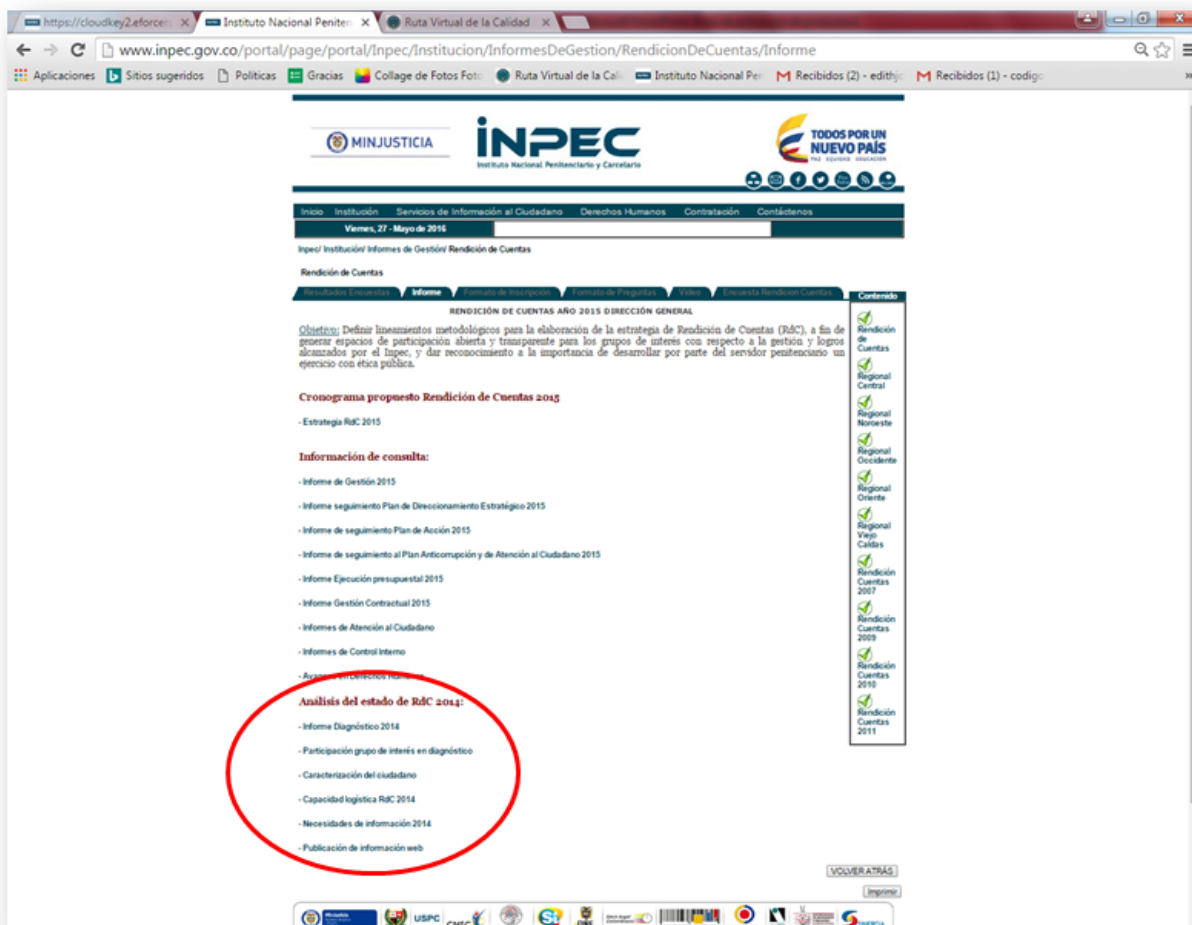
https://cloudkey2.eforce ×
Instituto Nacional Peniten ×
Ruta Virtual de la Calidad ×

www.inpec.gov.co/portal/page/portal/Inpec/Institucion/InformesDeGestion/RendicionDeCuentas/Informe

Aplicaciones | Sitios sugeridos | Politicas | Gracias | Collage de Fotos Foto | Ruta Virtual de la Cali | Instituto Nacional Per | Recibidos (2) - edithjo | Recibidos (1) - codigo

MINJUSTICIA

INPEC
Instituto Nacional Penitenciario y Carcelario

TODOS POR UN NUEVO PAÍS
PAZ EQUIDAD EDUCACIÓN

Inicio | Institución | Servicios de Información al Ciudadano | Derechos Humanos | Contratación | Contáctenos

Viernes, 27 - Mayo de 2016

Inpec/ Institución/ Informes de Gestión/ Rendición de Cuentas

Rendición de Cuentas

Resultados Encuestas | Informe | Formato de Inscripción | Formato de Preguntas | Video | Encuesta Rendicion Cuentas

RENDICIÓN DE CUENTAS AÑO 2015 DIRECCIÓN GENERAL

Objetivo: Definir lineamientos metodológicos para la elaboración de la estrategia de Rendición de Cuentas (RdC), a fin de generar espacios de participación abierta y transparente para los grupos de interés con respecto a la gestión y logros alcanzados por el Inpec, y dar reconocimiento a la importancia de desarrollar por parte del servidor penitenciario un ejercicio con ética pública.

Cronograma propuesto Rendición de Cuentas 2015

- Estrategia RdC 2015

Información de consulta:

- Informe de Gestión 2015

- Informe seguimiento Plan de Direccionamiento Estratégico 2015

- Informe de seguimiento Plan de Acción 2015

- Informe de seguimiento al Plan Anticorrupción y de Atención al Ciudadano 2015

- Informe Ejecución presupuestal 2015

- Informe Gestión Contractual 2015

- Informes de Atención al Ciudadano

- Informes de Control Interno

- Avance en Derechos Humanos

Análisis del estado de RdC 2014:

- Informe Diagnóstico 2014

- Participación grupo de interés en diagnóstico

- Caracterización del ciudadano

- Capacidad logística RdC 2014

- Necesidades de información 2014

- Publicación de información web

Contenido
Rendición de Cuentas
Regional Central
Regional Noroeste
Regional Occidente
Regional Oriente
Regional Viejo Caldas
Rendición Cuentas 2007
Rendición Cuentas 2009
Rendición Cuentas 2010
Rendición Cuentas 2011

VOLVER ATRÁS
Imprimir

USPC